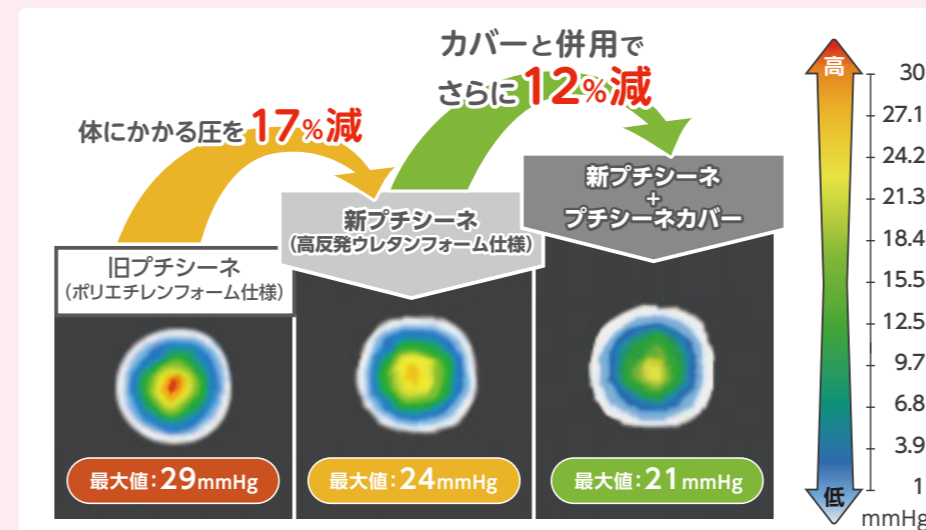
カバーと併用で
さらに12%減

体にかかる圧を17%減

新プチシーネ
+
プチシーネカバー

新プチシーネ
(高反発ウレタンフォーム仕様)

旧プチシーネ
(ポリエチレンフォーム仕様)

最大値:29mmHg

最大値:24mmHg

最大値:21mmHg

高
低

30
27.1
24.2
21.3
18.4
15.5
12.5
9.7
6.8
3.9
1
mmHg